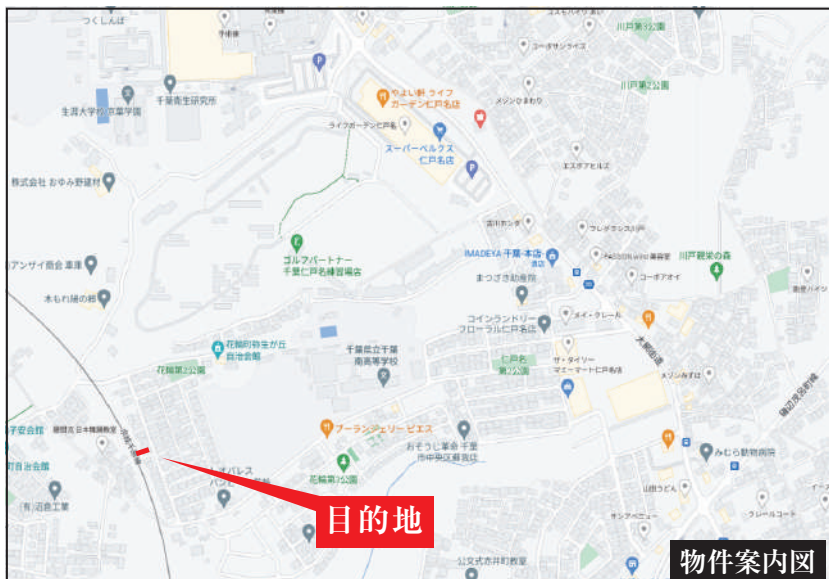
つくしんぼ
千葉県生研究所
生涯大学校京葉学園
やよい軒 ライフガーデン仁戸名店
ライフガーデン仁戸名
スーパーベルクス仁戸名店
メゾンひまわり
コーポサンライズ
川戸第3公園
川戸第2公園
エスポアヒルズ
株式会社 おゆみ野建材
ゴルフパートナー千葉仁戸名練習場店
ウレタンランス川戸
IMADEYA 千葉・本店
まつざき動産
コーポアオイ
川戸親水の森
アンザイ商会 車庫
木もれ陽の郷
コインランドリーフローラル仁戸名店
メイ・クレール
花輪町物生が丘自治会館
千葉県立千葉南高等学校
花輪第1公園
仁戸名第2公園
サ・ダイリーマミーマート仁戸名店
メゾンみずほ
子安会館
デーランジェリー ピエス
おそうじ革命 千葉市中央区蘇我店
みむら動物病院
花輪第2公園
オパレス
目的地
(有)沼倉工業
公文式市井町教室
物件案内図